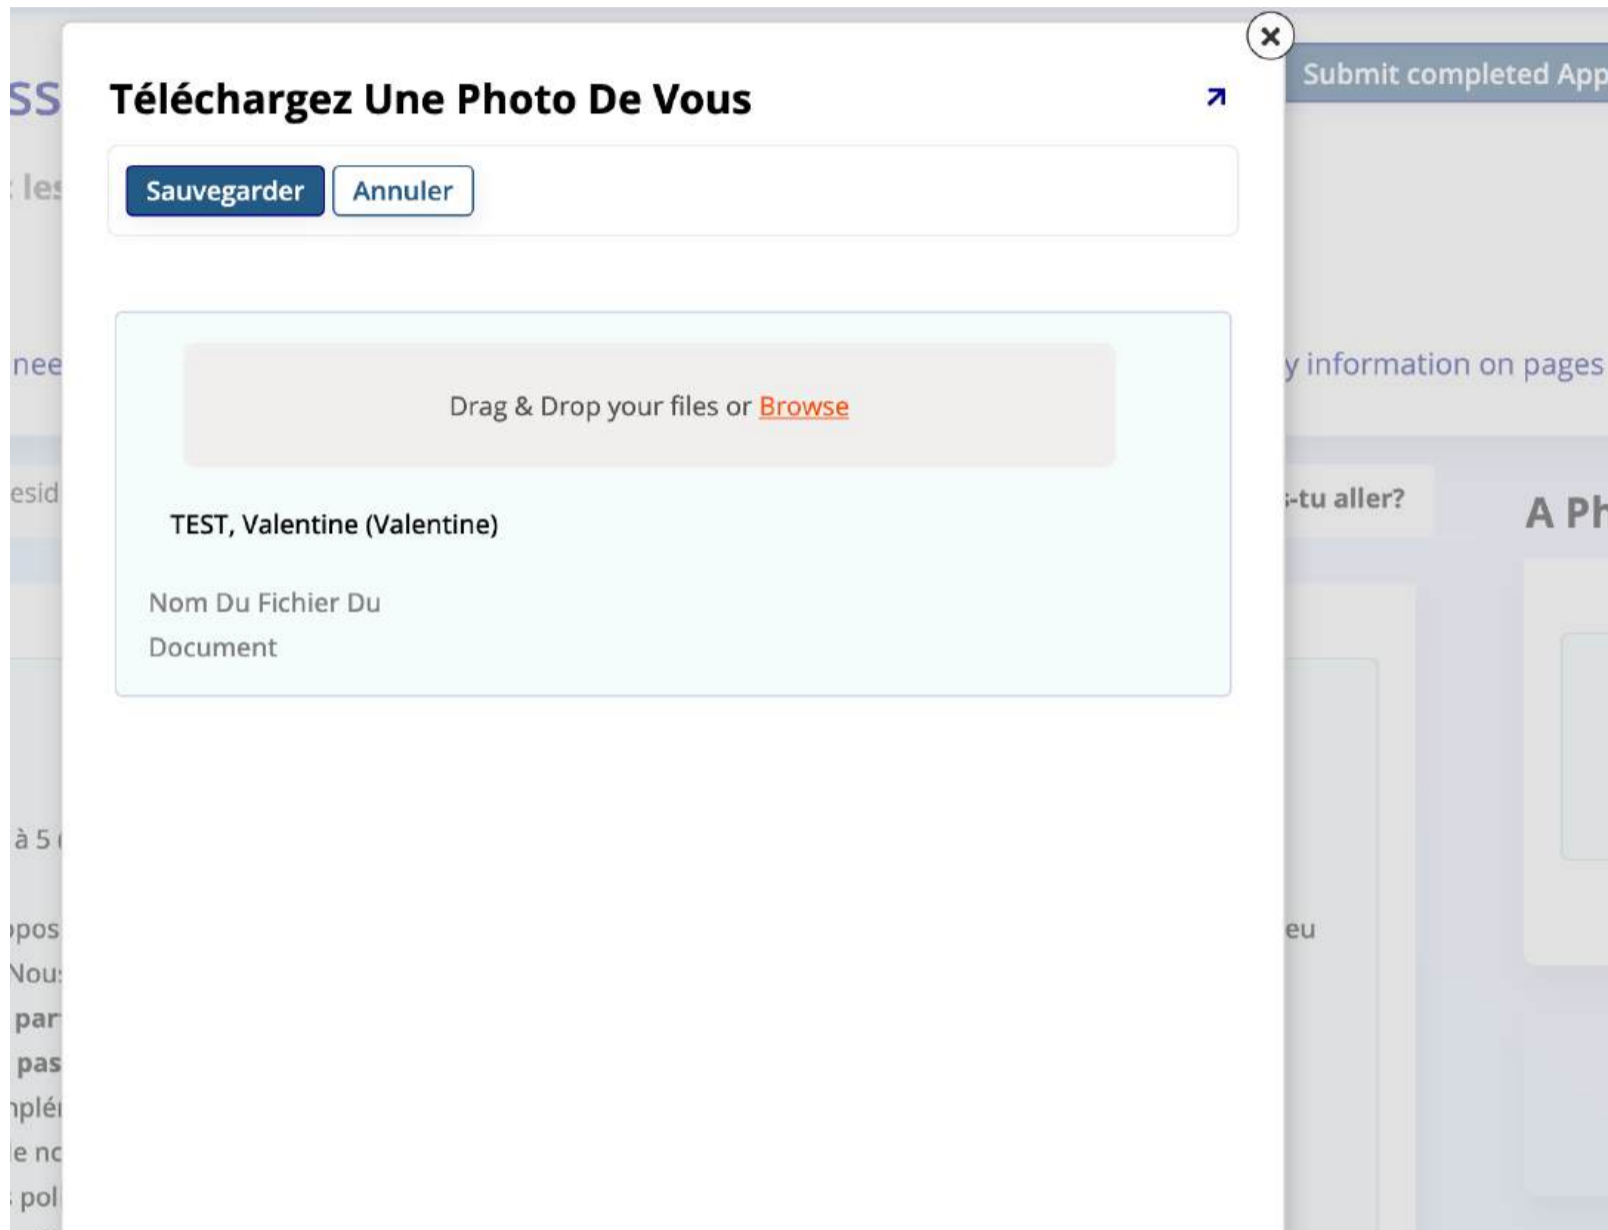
Téléchargez Une Photo De Vous

Sauvegarder Annuler

Drag & Drop your files or Browse

TEST, Valentine (Valentine)

Nom Du Fichier Du Document

Submit completed App

y information on pages

-tu aller?

A Ph

eu

ss
les
nee
esid
à 5
pos
Nou
par
pas
plé
e nc
pol